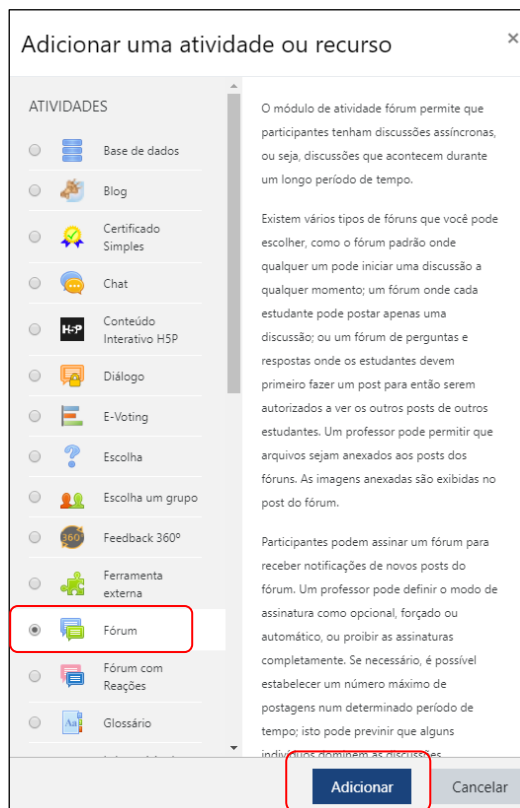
Adicionar uma atividade ou recurso ×

ATIVIDADES

Base de dados

Blog

Certificado Simples

Chat

H-P Conteúdo Interativo H5P

Diálogo

E-Voting

Escolha

Escolha um grupo

360° Feedback 360º

Ferramenta externa

Fórum

Fórum com Reações

Aa Glossário

O módulo de atividade fórum permite que participantes tenham discussões assíncronas, ou seja, discussões que acontecem durante um longo período de tempo.

Existem vários tipos de fóruns que você pode escolher, como o fórum padrão onde qualquer um pode iniciar uma discussão a qualquer momento; um fórum onde cada estudante pode postar apenas uma discussão; ou um fórum de perguntas e respostas onde os estudantes devem primeiro fazer um post para então serem autorizados a ver os outros posts de outros estudantes. Um professor pode permitir que arquivos sejam anexados aos posts dos fóruns. As imagens anexadas são exibidas no post do fórum.

Participantes podem assinar um fórum para receber notificações de novos posts do fórum. Um professor pode definir o modo de assinatura como opcional, forçado ou automático, ou proibir as assinaturas completamente. Se necessário, é possível estabelecer um número máximo de postagens num determinado período de tempo; isto pode prevenir que alguns indivíduos dominem as discussões.

Adicionar Cancelar